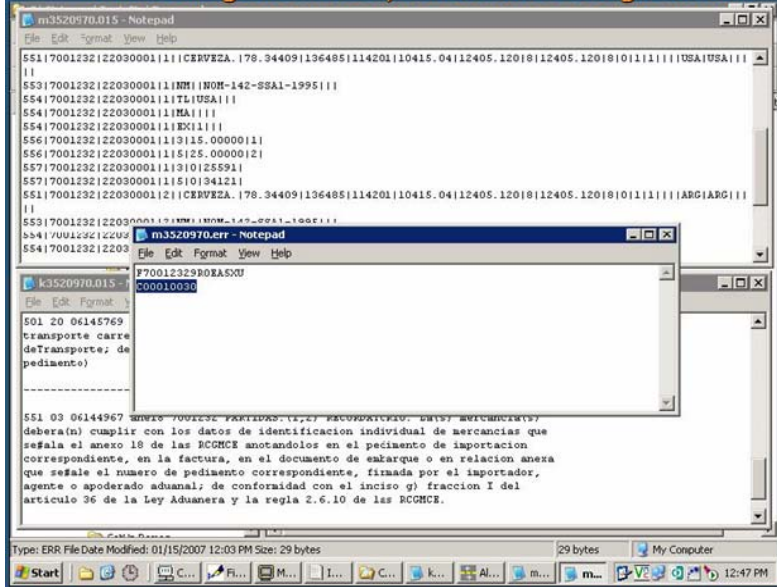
m3520970.015 - Notepad
File Edit Format View Help
551|7001232|22030001|1|1|CERVEZA.|78.34409|136485|114201|10415.04|12405.120|8|12405.120|8|0|1|1|||USA|USA|||
||
553|7001232|22030001|1|NM||NOM-142-SSA1-1995|||
554|7001232|22030001|1|TL|USA|||
554|7001232|22030001|1|MA||||
554|7001232|22030001|1|EX|1|||
556|7001232|22030001|1|3|15.00000|1|
556|7001232|22030001|1|5|25.00000|2|
557|7001232|22030001|1|3|0|25591|
557|7001232|22030001|1|5|0|34121|
551|7001232|22030001|2|1|CERVEZA.|78.34409|136485|114201|10415.04|12405.120|8|12405.120|8|0|1|1|||ARG|ARG|||
||
553|7001232|2203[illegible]
554|7001232|2203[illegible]
554|7001232|2203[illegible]

m3520970.err - Notepad
File Edit Format View Help
F70012329ROEA5XU
C00010030

k3520970.015 - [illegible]
File Edit Format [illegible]
501 20 06145769 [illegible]
transporte carre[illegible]
deTransporte; de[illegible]
pedimento)

551 03 06144967 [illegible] 7001232 PARTIDAS: (1,2) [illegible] La(s) mercancia(s) debera(n) cumplir con los datos de identificacion individual de mercancias que señala el anexo 18 de las RCGMCE anotandolos en el pedimento de importacion correspondiente, en la factura, en el documento de embarque o en relacion anexa que señale el numero de pedimento correspondiente, firmada por el importador, agente o apoderado aduanal; de conformidad con el inciso g) fraccion I del articulo 36 de la Ley Aduanera y la regla 2.6.10 de las RCGMCE.

Type: ERR File Date Modified: 01/15/2007 12:03 PM Size: 29 bytes
29 bytes
My Computer
Start
12:47 PM